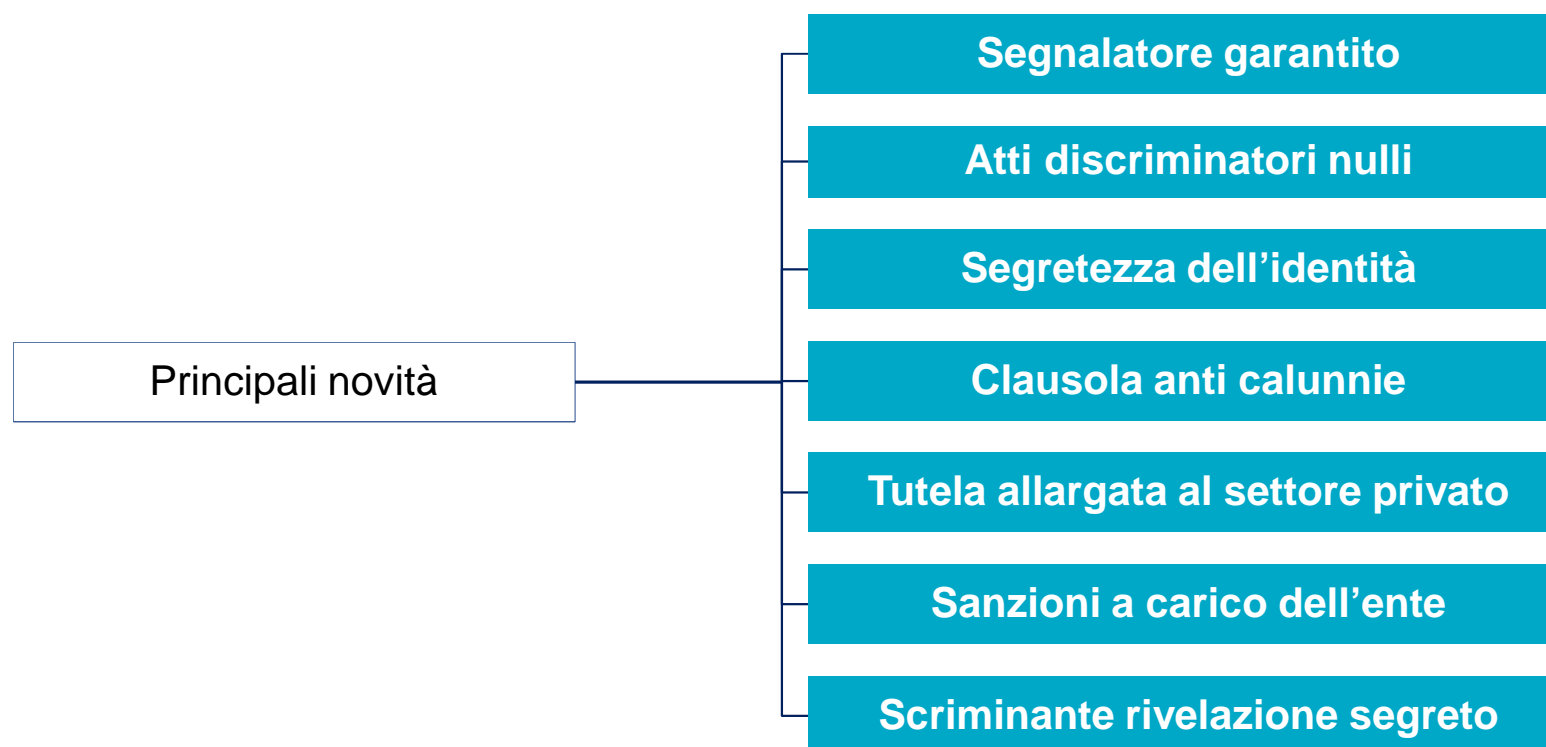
Principali novità

Segnalatore garantito

Atti discriminatori nulli

Segretezza dell’identità

Clausola anti calunnie

Tutela allargata al settore privato

Sanzioni a carico dell’ente

Scriminante rivelazione segreto